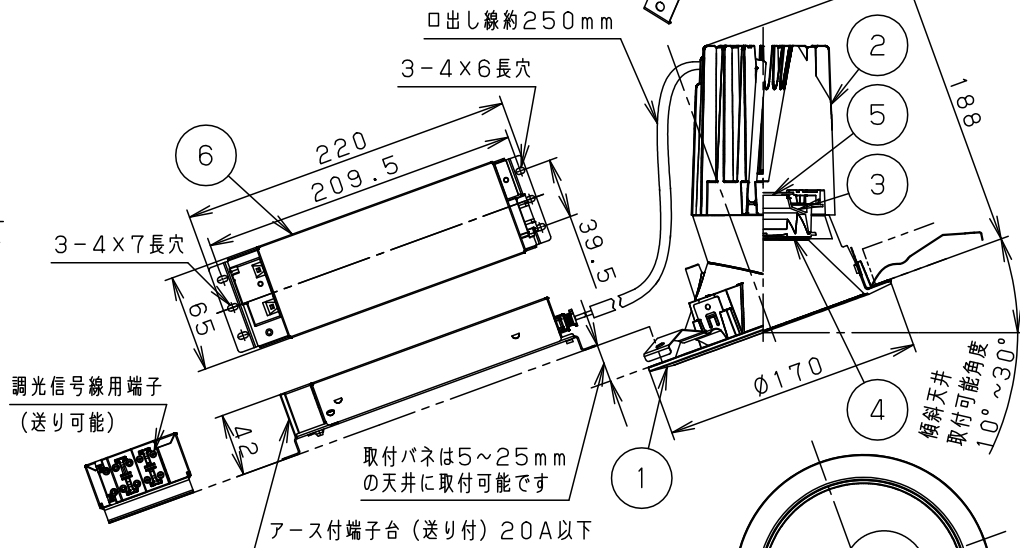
口出し線約250mm

3-4×6長穴

220

209.5

6

2

5

3

188

3-4×7長穴

39.5

65

調光信号線用端子
(送り可能)

42

φ170

4

傾斜天井
取付可能角度
10°~30°

取付バネは5~25mm
の天井に取付可能です

1

アース付端子台(送り付)20A以下